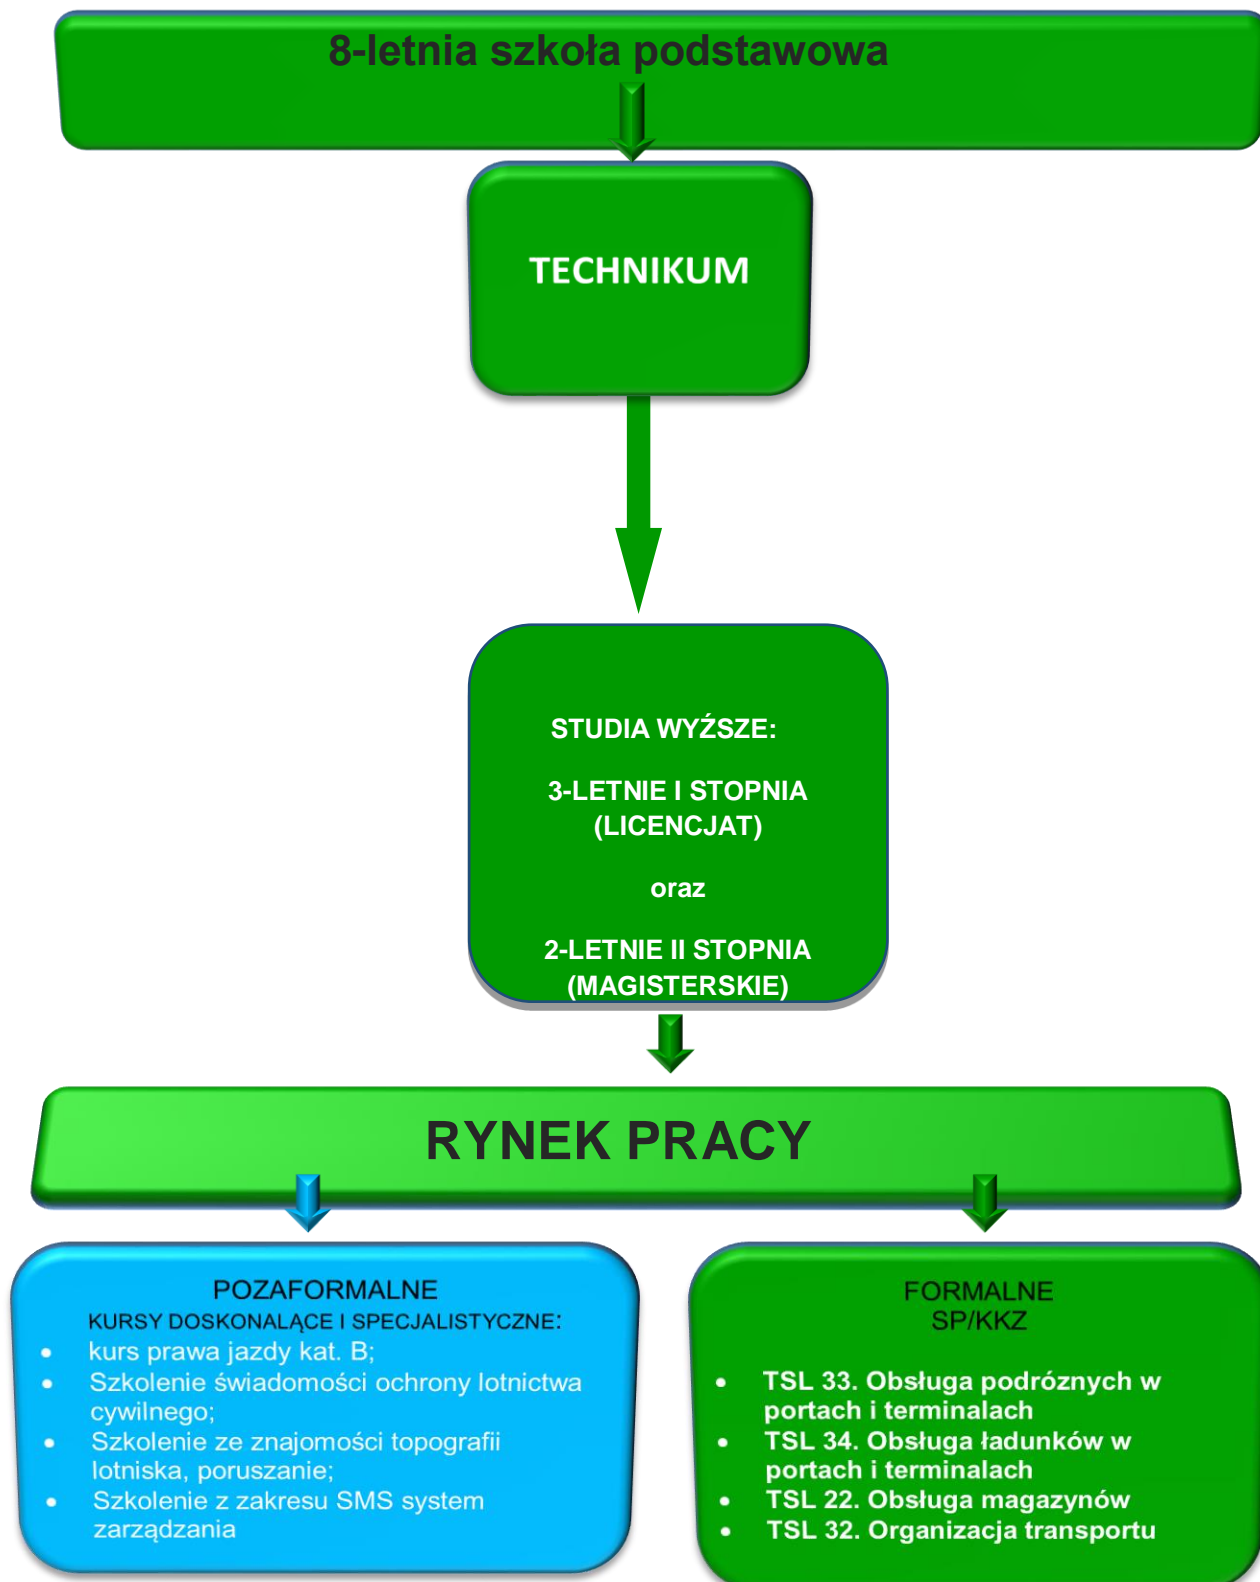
8-letnia szkoła podstawowa

TECHNIKUM

STUDIA WYŻSZE:

3-LETNIE I STOPNIA (LICENCJAT)

oraz

2-LETNIE II STOPNIA (MAGISTERSKIE)

RYNEK PRACY

POZAFORMALNE
KURSY DOSKONALĄCE I SPECJALISTYCZNE:
- kurs prawa jazdy kat. B;
- Szkolenie świadomości ochrony lotnictwa cywilnego;
- Szkolenie ze znajomości topografii lotniska, poruszanie;
- Szkolenie z zakresu SMS system zarządzania

FORMALNE
SP/KKZ
- TSL 33. Obsługa podróznych w portach i terminalach
- TSL 34. Obsługa ładunków w portach i terminalach
- TSL 22. Obsługa magazynów
- TSL 32. Organizacja transportu